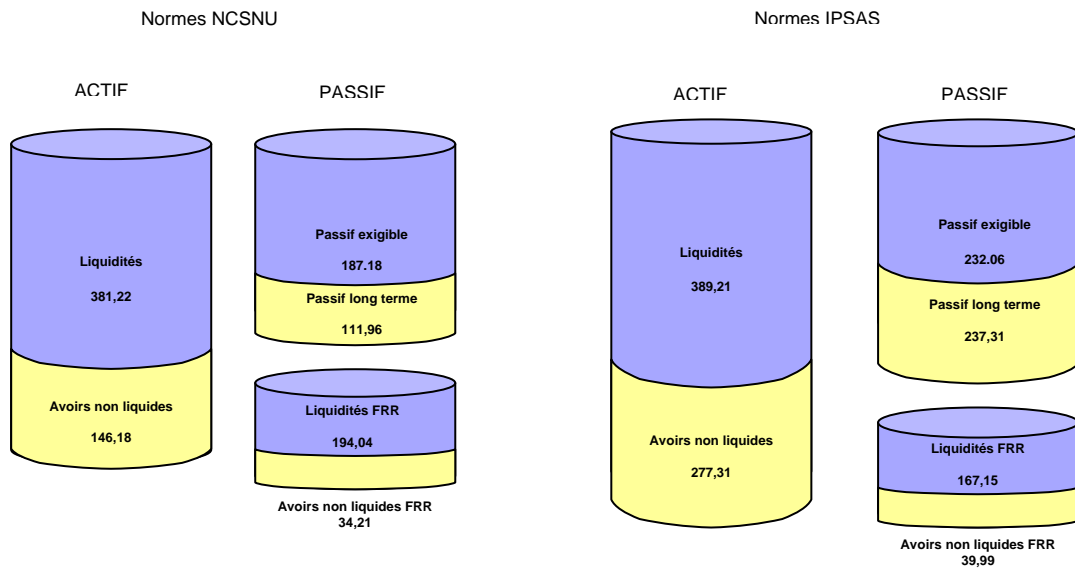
Normes NCSNU

ACTIF

Liquidités

381,22

Avoirs non liquides

146,18

PASSIF

Passif exigible

187.18

Passif long terme

111,96

Liquidités FRR

194,04

Avoirs non liquides FRR
34,21

Normes IPSAS

ACTIF

Liquidités

389,21

Avoirs non liquides

277,31

PASSIF

Passif exigible

232.06

Passif long terme

237,31

Liquidités FRR

167,15

Avoirs non liquides FRR
39,99